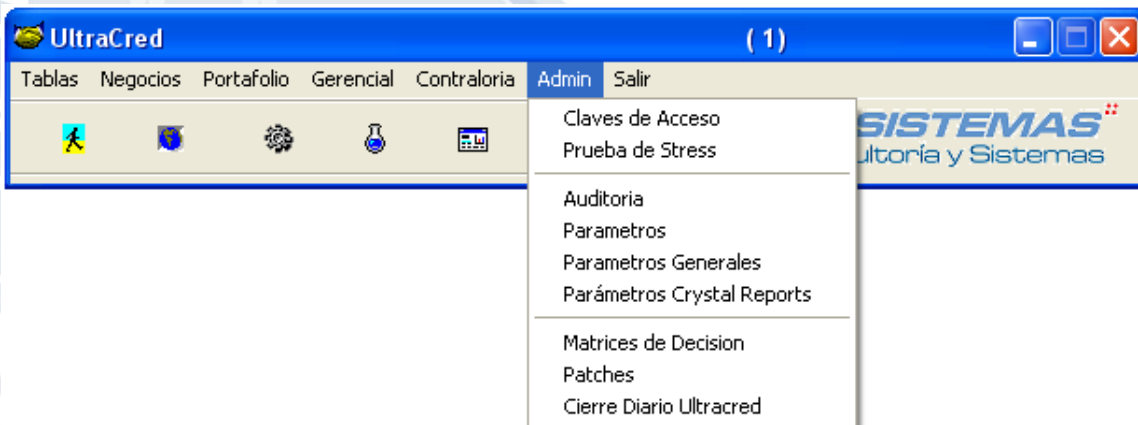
UltraCred

( 1 )

Tablas Negocios Portafolio Gerencial Contraloria Admin Salir

Claves de Acceso
Prueba de Stress

Auditoria
Parametros
Parametros Generales
Parámetros Crystal Reports

Matrices de Decision
Patches
Cierre Diario Ultracred

SISTEMAS
ultoría y Sistemas